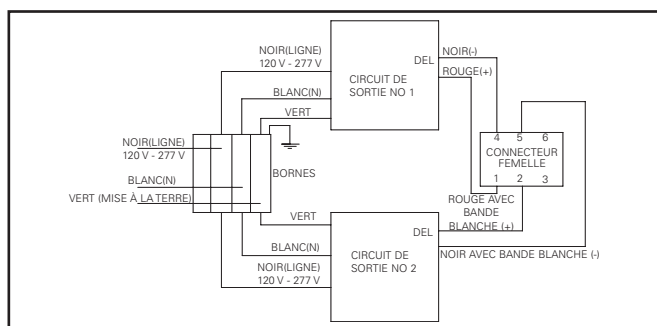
NOIR(LIGNE)
120 V - 277 V

CIRCUIT DE SORTIE NO 1

DEL

NOIR(-)

ROUGE(+)

BLANC(N)

VERT

NOIR(LIGNE)
120 V - 277 V

BLANC(N)

VERT (MISE À LA TERRE)

BORNES

4 5 6
CONNECTEUR FEMELLE
1 2 3

ROUGE AVEC BANDE BLANCHE (+)

VERT

DEL

BLANC(N)

CIRCUIT DE SORTIE NO 2

NOIR AVEC BANDE BLANCHE (-)

NOIR(LIGNE)
120 V - 277 V